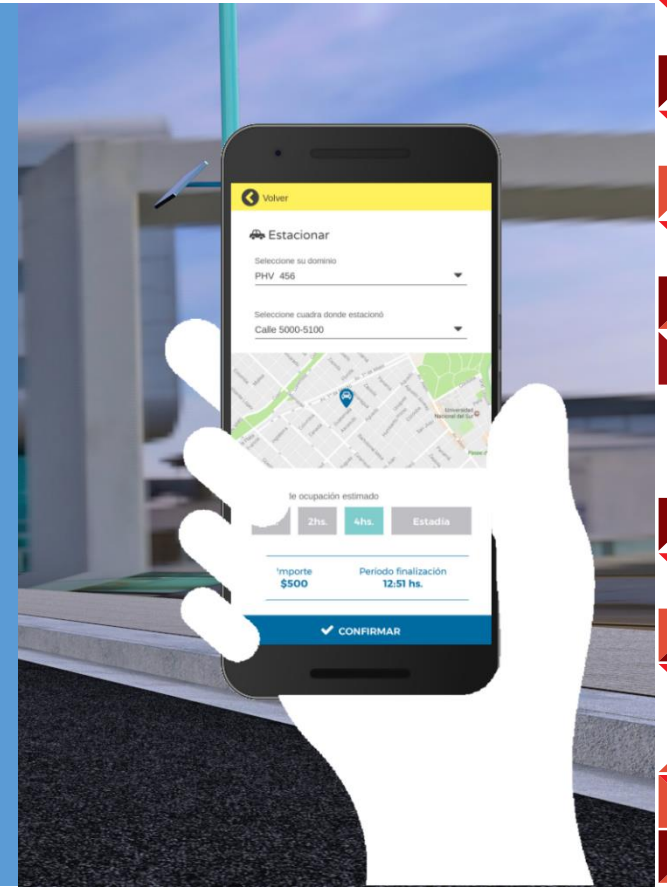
Volver

Estacionar

Seleccione su dominio
PHV 456

Seleccione cuadra donde estacionó
Calle 5000-5100

Universidad Nacional del Sur

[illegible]le ocupación estimado

2hs. 4hs. Estadía

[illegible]mporte
$500

Periodo finalización
12:51 hs.

CONFIRMAR